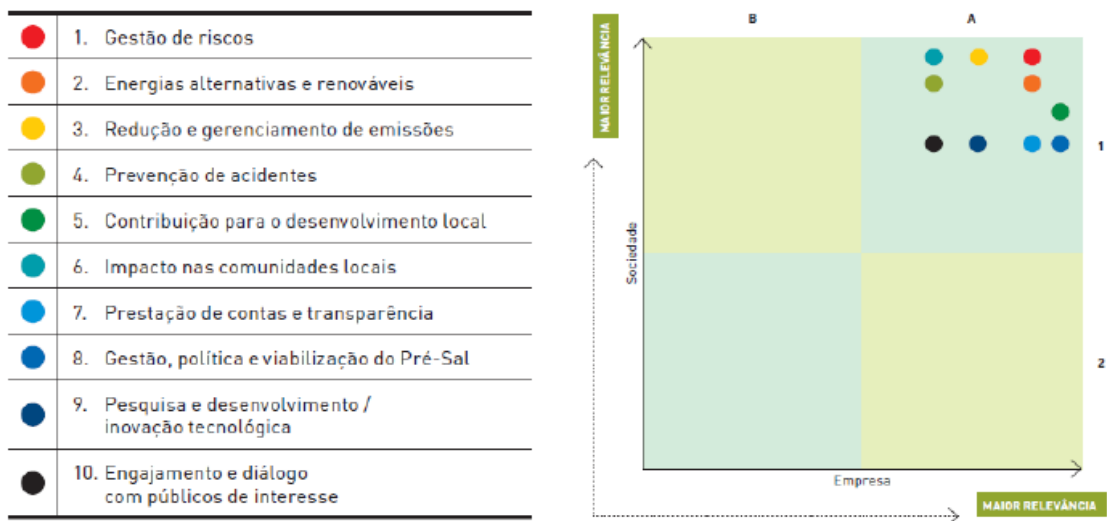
| | |
|---|---|
| | 1. Gestão de riscos |
| | 2. Energias alternativas e renováveis |
| | 3. Redução e gerenciamento de emissões |
| | 4. Prevenção de acidentes |
| | 5. Contribuição para o desenvolvimento local |
| | 6. Impacto nas comunidades locais |
| | 7. Prestação de contas e transparência |
| | 8. Gestão, política e viabilização do Pré-Sal |
| | 9. Pesquisa e desenvolvimento / inovação tecnológica |
| | 10. Engajamento e diálogo com públicos de interesse |

B

A

MAIOR RELEVÂNCIA

1

Sociedade

2

Empresa

MAIOR RELEVÂNCIA